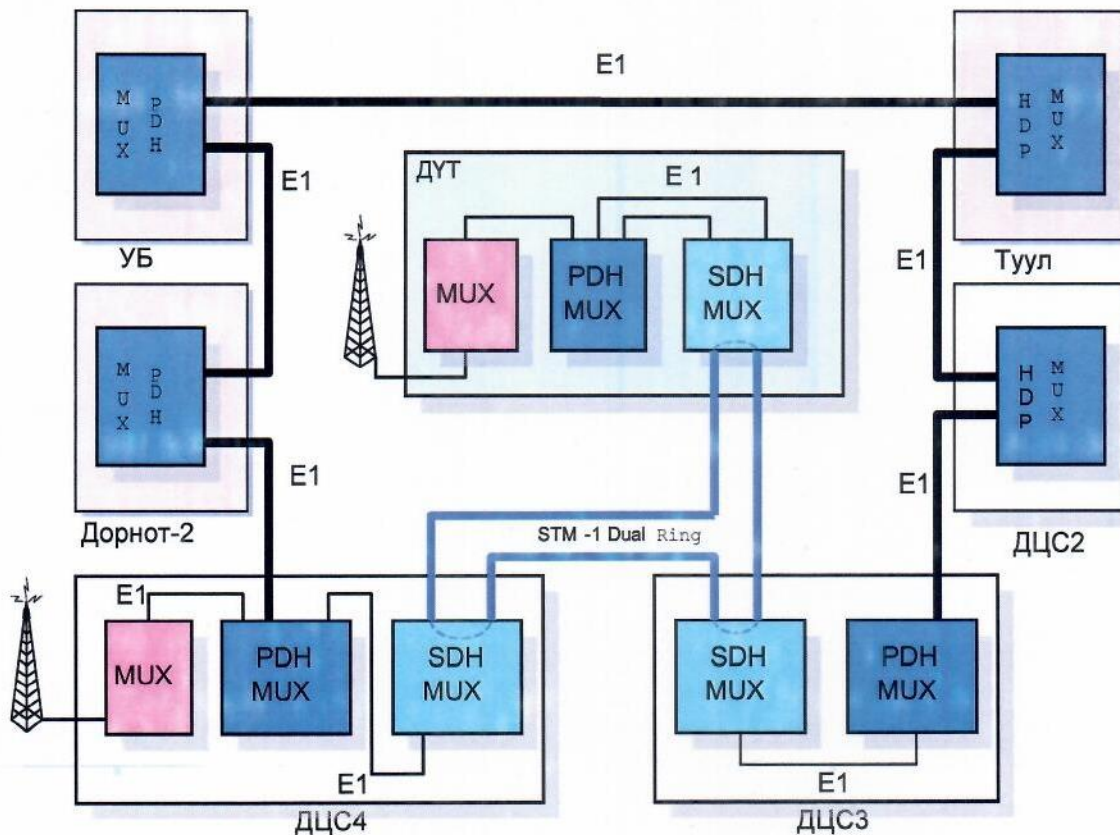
E1

M U X

P D H

E1

ДУТ

E 1

MUX

PDH MUX

SDH MUX

УБ

M U X

P D H

E1

Дорнот-2

H D P

M U X

E1

Туул

H D P

M U X

E1

ДЦС2

STM -1 Dual Ring

E1

MUX

PDH MUX

SDH MUX

E1

ДЦС4

SDH MUX

PDH MUX

E1

ДЦС3